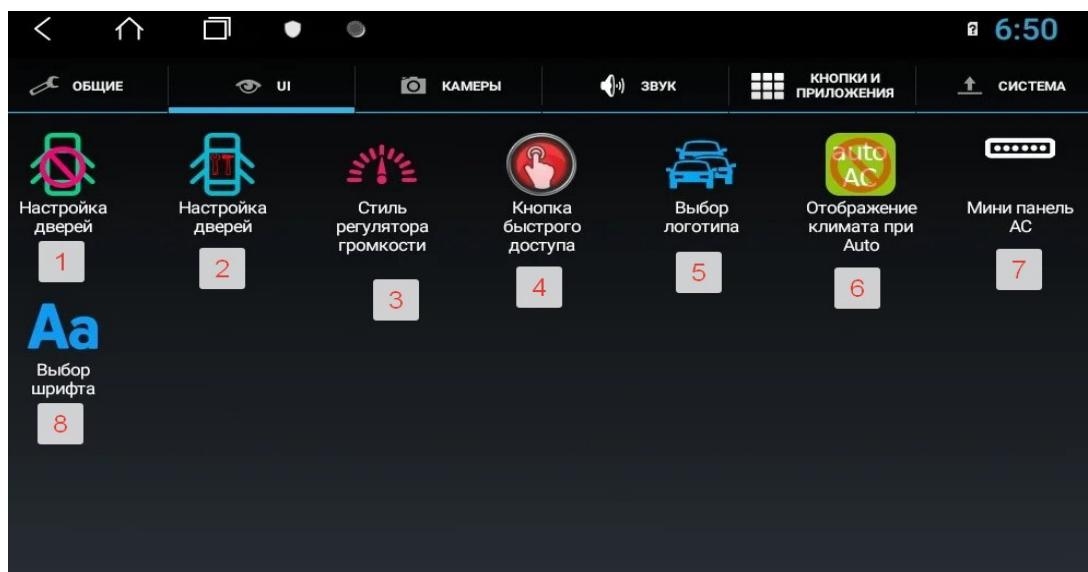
6:50

ОБЩИЕ | UI | КАМЕРЫ | ЗВУК | КНОПКИ И ПРИЛОЖЕНИЯ | СИСТЕМА

Настройка дверей
1

Настройка дверей
2

Стиль регулятора громкости
3

Кнопка быстрого доступа
4

Выбор логотипа
5

auto AC
Отображение климата при Auto
6

Мини панель АС
7

Aa
Выбор шрифта
8